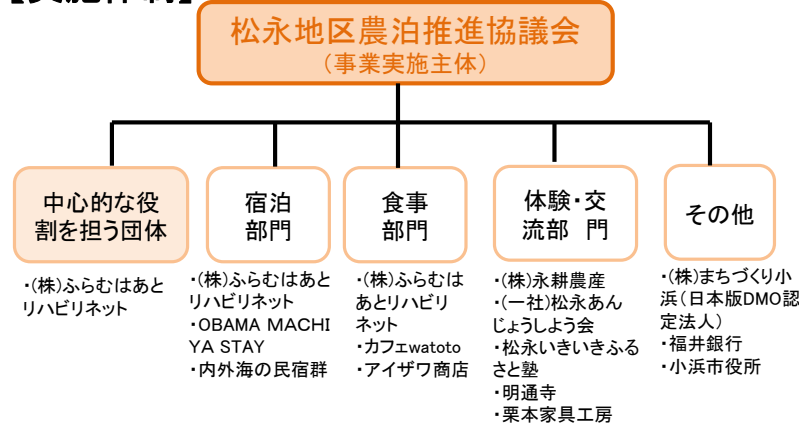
【実施体制】

松永地区農泊推進協議会
（事業実施主体）

中心的な役割を担う団体

・(株)ふらむはあとリハビリネット

宿泊部門

・(株)ふらむはあとリハビリネット
・OBAMA MACHIYA STAY
・内外海の民宿群

食事部門

・(株)ふらむはあとリハビリネット
・カフェwatoto
・アイザワ商店

体験・交流部　門

・(株)永耕農産
・(一社)松永あんじょうしよう会
・松永いきいきふるさと塾
・明通寺
・栗本家具工房

その他

・(株)まちづくり小浜（日本版DMO認定法人）
・福井銀行
・小浜市役所